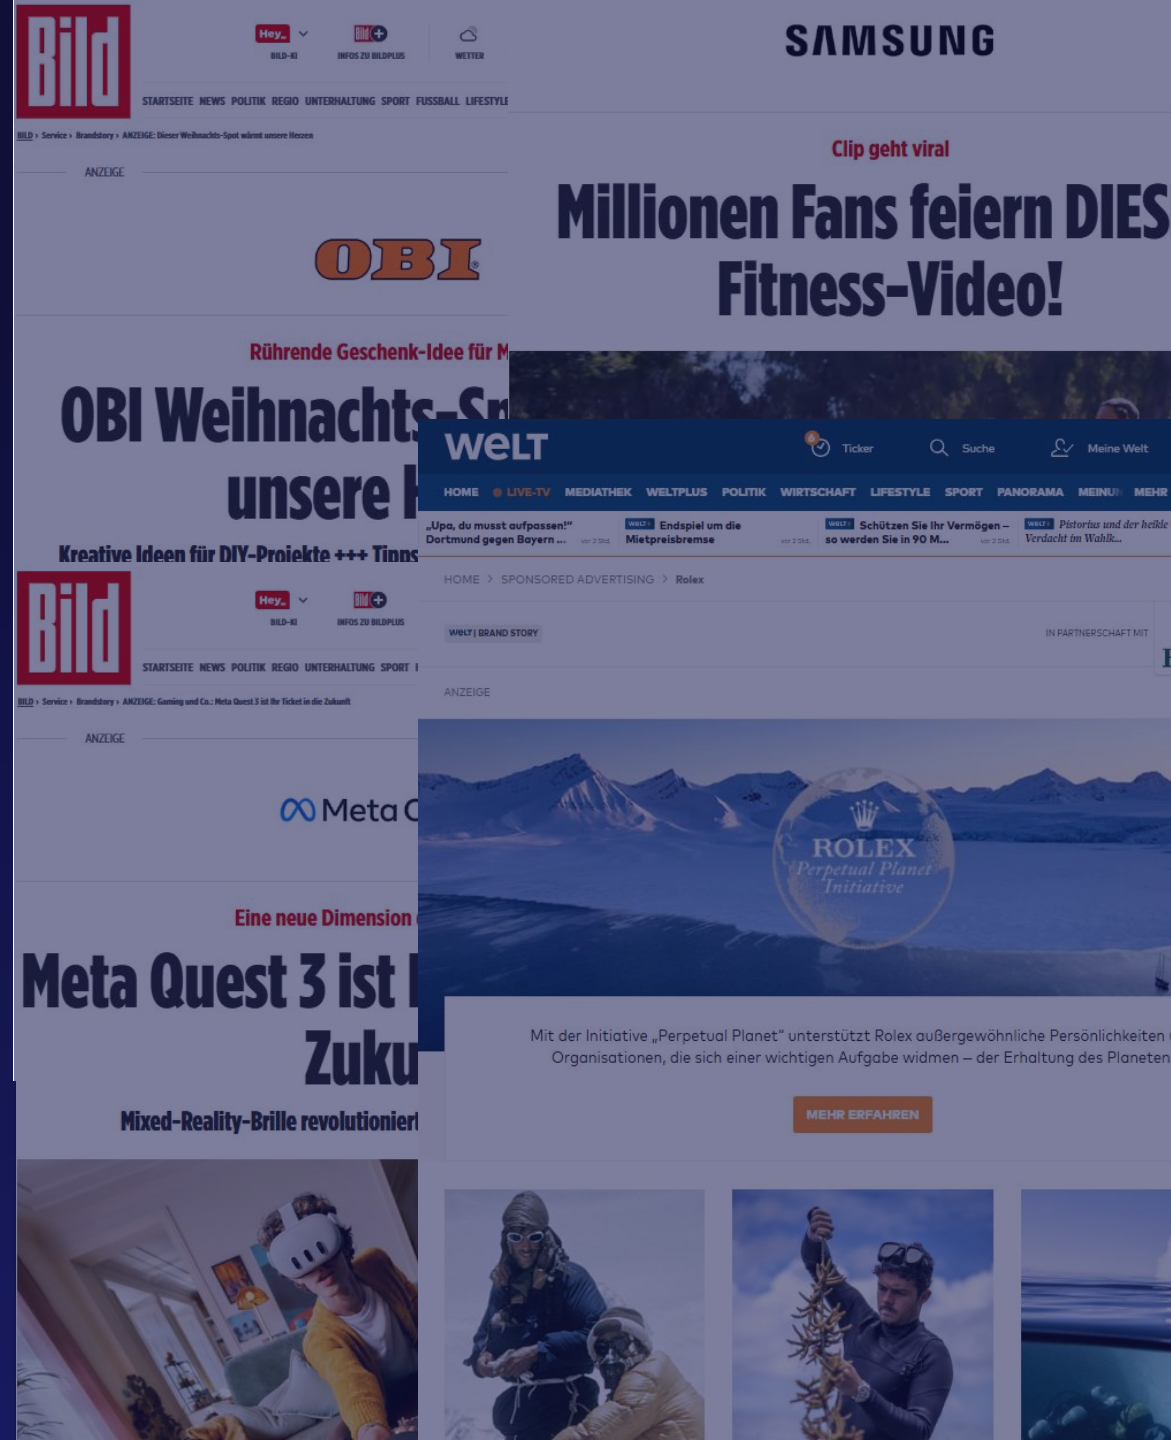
Bild

Hey_ BILD-KI
Bild+ INFOS ZU BILDPLUS
WETTER

STARTSEITE NEWS POLITIK REGIO UNTERHALTUNG SPORT FUSSBALL LIFESTYLE

BILD › Service › Brandstory › ANZEIGE: Dieser Weihnachts-Spot wärmt unsere Herzen

ANZEIGE

OBI

Rührende Geschenk-Idee für M

OBI Weihnachts-Sp unsere H

Kreative Ideen für DIY-Projekte +++ Tipps

SAMSUNG

Clip geht viral

Millionen Fans feiern DIES Fitness-Video!

Bild

Hey_ BILD-KI
Bild+ INFOS ZU BILDPLUS

STARTSEITE NEWS POLITIK REGIO UNTERHALTUNG SPORT

BILD › Service › Brandstory › ANZEIGE: Gaming und Co.: Meta Quest 3 ist Ihr Ticket in die Zukunft

ANZEIGE

Meta Q

Eine neue Dimension

Meta Quest 3 ist I Zuku

Mixed-Reality-Brille revolutioniert

WELT

Ticker Suche Meine Welt

HOME LIVE-TV MEDIATHEK WELTPLUS POLITIK WIRTSCHAFT LIFESTYLE SPORT PANORAMA MEINUN MEHR

„Upa, du musst aufpassen!" Dortmund gegen Bayern ... vor 2 Std.
WELT+ Endspiel um die Mietpreisbremse vor 2 Std.
WELT+ Schützen Sie Ihr Vermögen – so werden Sie in 90 M... vor 2 Std.
WELT+ Pistorius und der heikle Verdacht im Wahlk...

HOME › SPONSORED ADVERTISING › Rolex

WELT | BRAND STORY

IN PARTNERSCHAFT MIT

ANZEIGE

ROLEX
Perpetual Planet
Initiative

Mit der Initiative „Perpetual Planet" unterstützt Rolex außergewöhnliche Persönlichkeiten Organisationen, die sich einer wichtigen Aufgabe widmen – der Erhaltung des Planeten

MEHR ERFAHREN